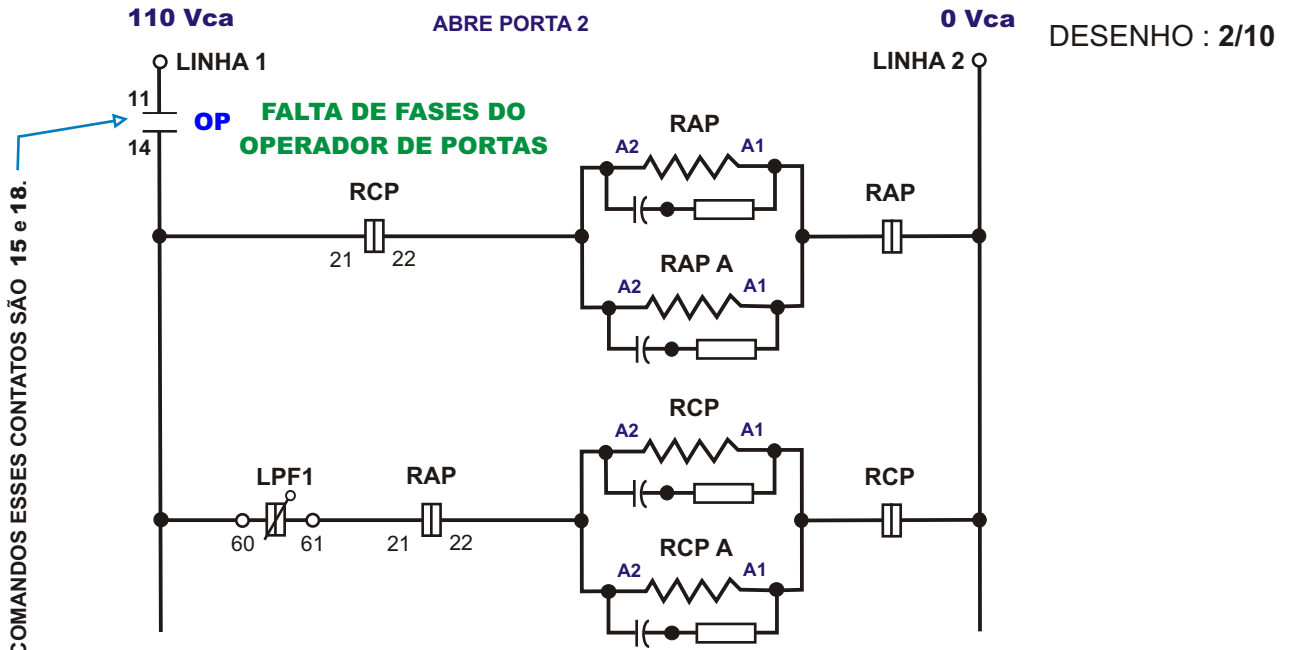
110 Vca

ABRE PORTA 2

0 Vca

DESENHO : 2/10

LINHA 1

LINHA 2

11

14

OP

FALTA DE FASES DO OPERADOR DE PORTAS

COMANDOS ESSES CONTATOS SÃO 15 e 18.

RCP

21 22

RAP

A2 A1

RAP

RAP A

A2 A1

RCP

A2 A1

LPF1

60 61

RAP

21 22

RCP

RCP A

A2 A1